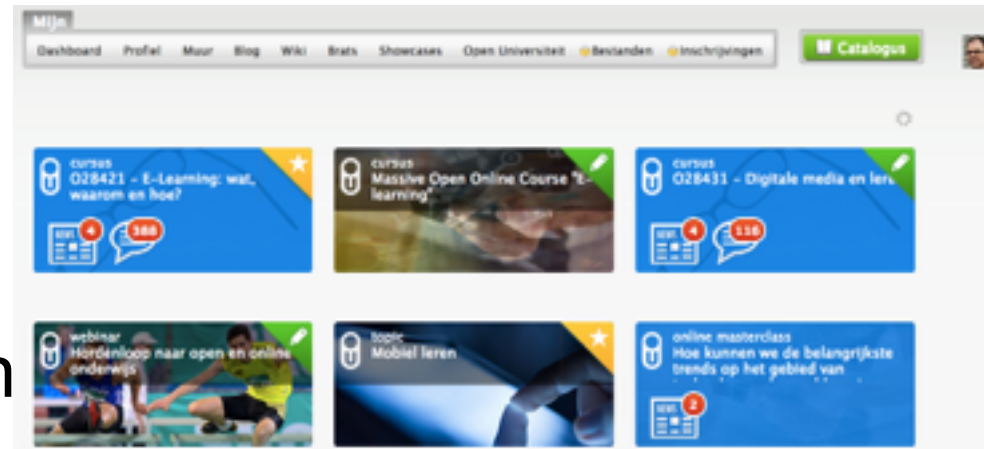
Mijn

Dashboard Profiel Muur Blog Wiki Brats Showcases Open Universiteit Bestanden Inschrijvingen

Catalogus

cursus
O28421 - E-Learning: wat, waarom en hoe?

NEWS 4 388

cursus
Massive Open Online Course "E-learning"

cursus
O28431 - Digitale media en lere

NEWS 4 116

webinar
Hordenloop naar open en online onderwijs

topic
Mobiel leren

online masterclass
Hoe kunnen we de belangrijkste trends op het gebied van

NEWS 2

n